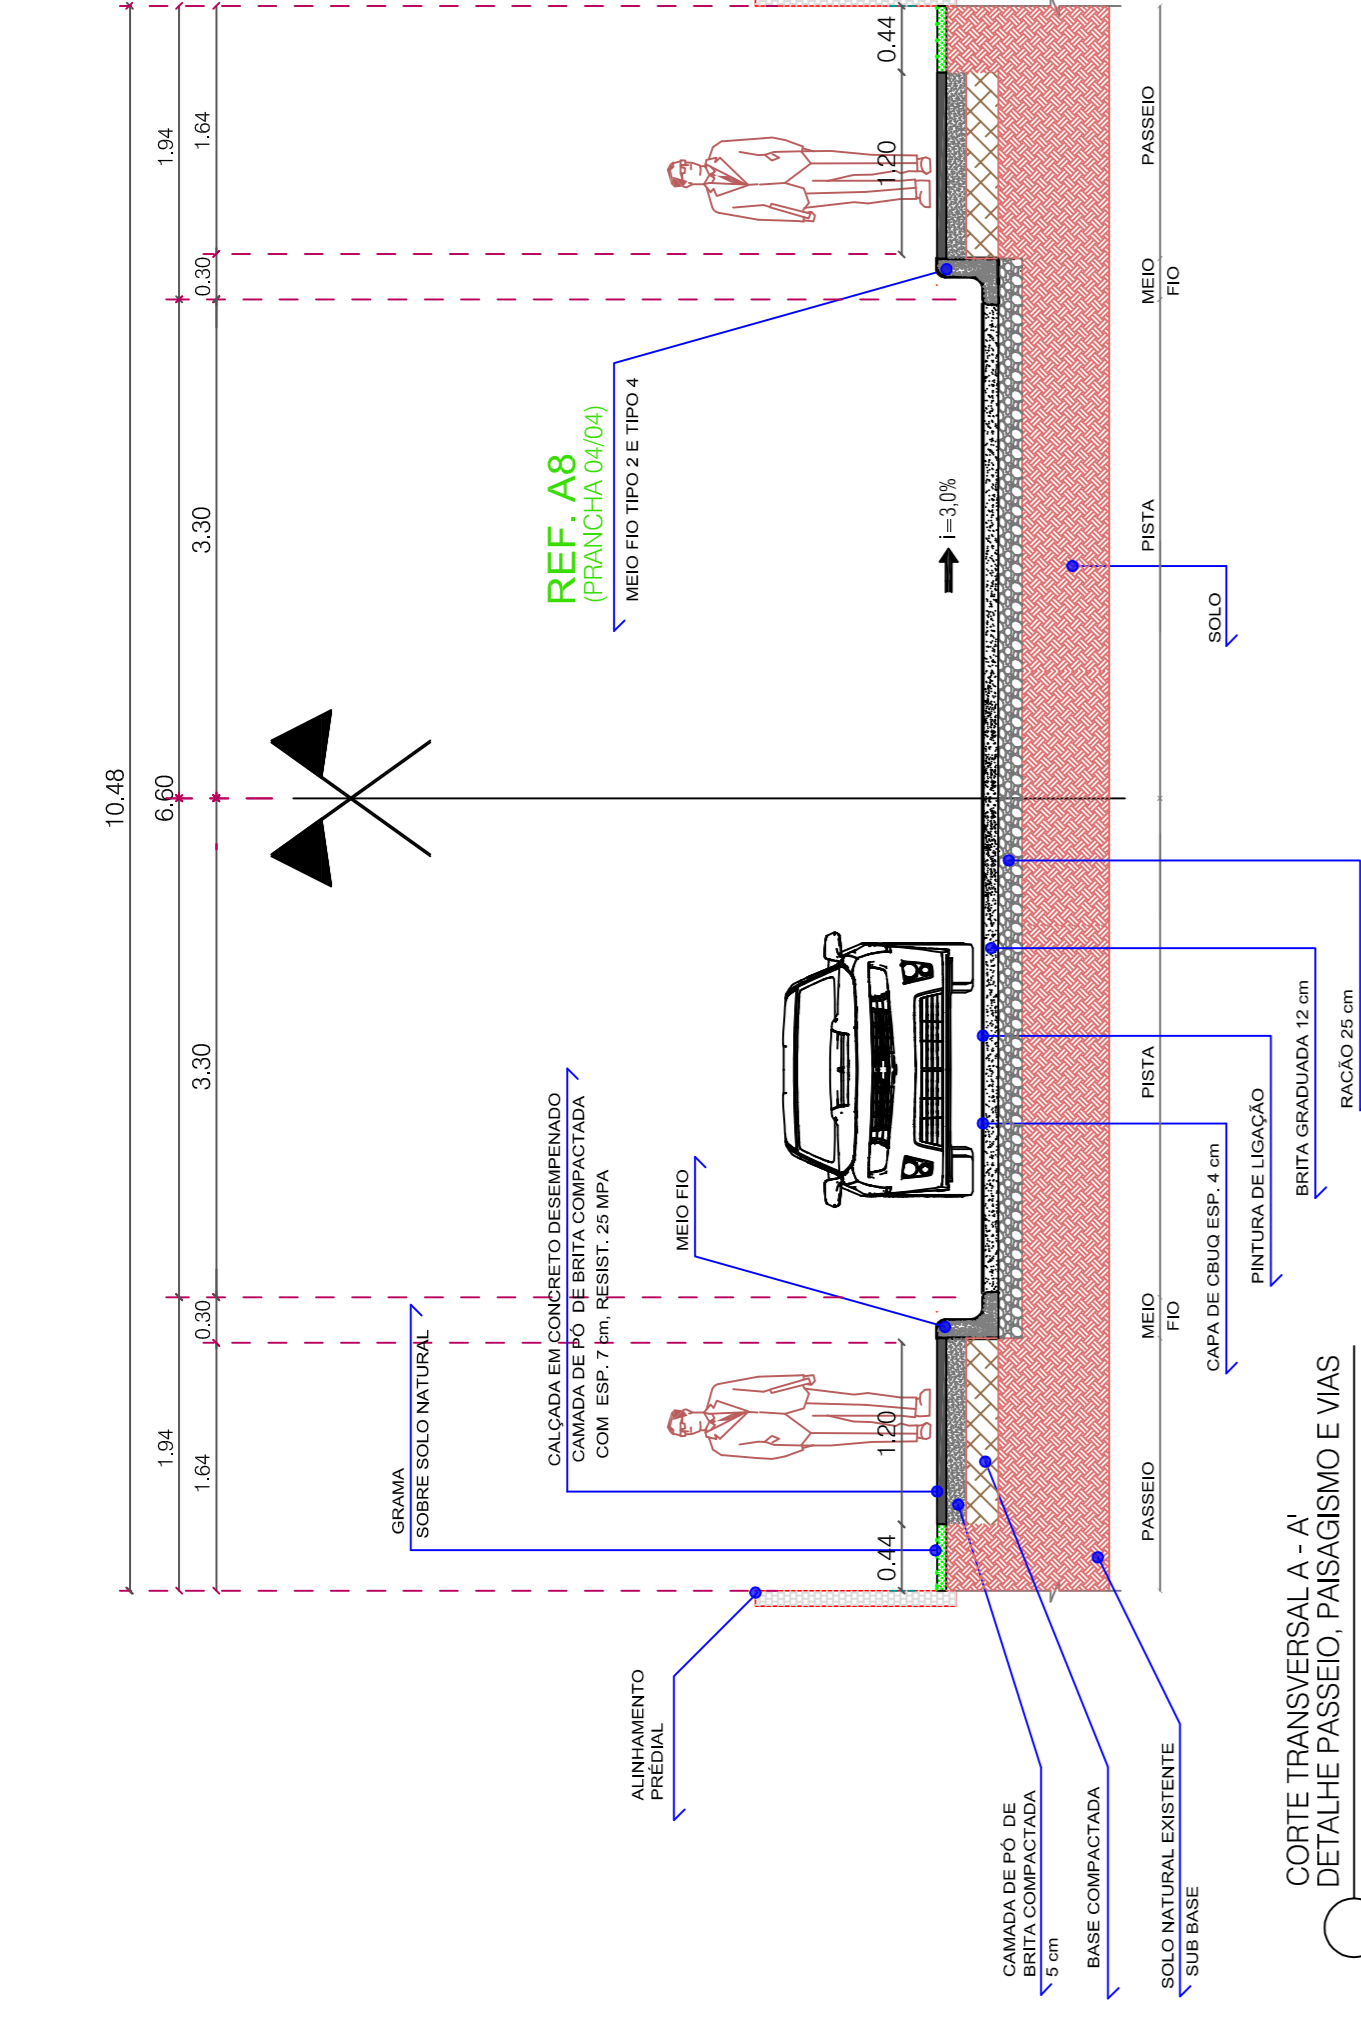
10.48

1.94
1.64
0.30
3.30
6.60
3.30
0.30
1.94
1.64

0.44
1.20
1.20
0.44

PASSEIO
MEIO FIO
PISTA
PISTA
MEIO FIO
PASSEIO

REF. A8
(PRANCHA 04/04)
MEIO FIO TIPO 2 E TIPO 4

i=3,0%

SOLO

BRITA GRADUADA 12 cm
RACÃO 25 cm
PINTURA DE LIGAÇÃO
CAPA DE CBUQ ESP. 4 cm

MEIO FIO

CALÇADA EM CONCRETO DESEMPENADO
CAMADA DE PÓ DE BRITA COMPACTADA
COM ESP. 7 cm, RESIST. 25 MPA

GRAMA
SOBRE SOLO NATURAL

ALINHAMENTO
PRÉDIAL

CAMADA DE PÓ DE
BRITA COMPACTADA
5 cm

BASE COMPACTADA

SOLO NATURAL EXISTENTE
SUB BASE

CORTE TRANSVERSAL A - A'
DETALHE PASSEIO, PAISAGISMO E VIAS